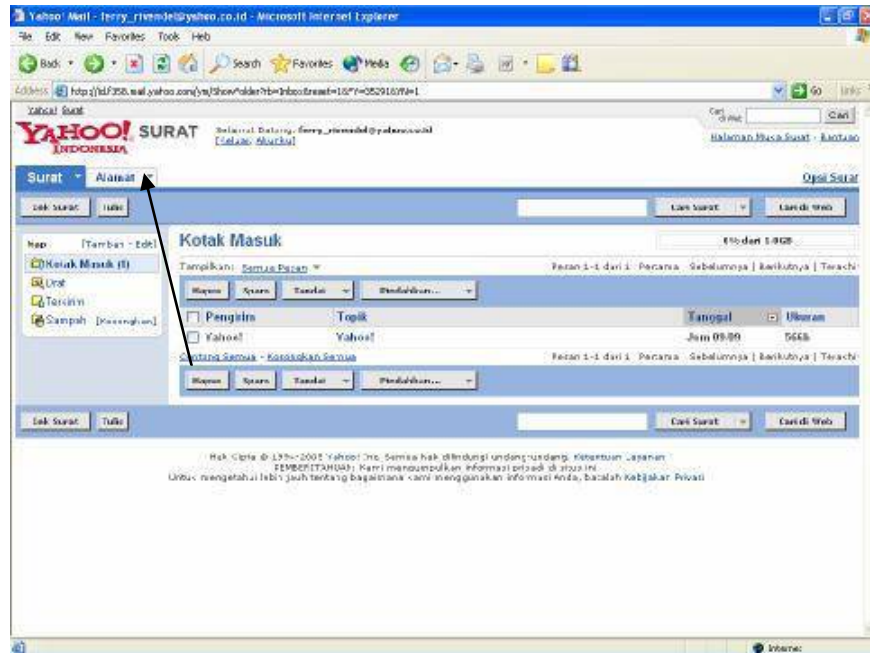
Yahoo! Mail - ferry_rivendel@yahoo.co.id - Microsoft Internet Explorer

File Edit View Favorites Tools Help

Back Search Favorites Media

Address http://id.f358.mail.yahoo.com/ym/ShowFolder?rb=Inbox&reset=1&YY=852916YN=1 Go Links

Yahoo! Surat

YAHOO! INDONESIA SURAT Selamat Datang, ferry_rivendel@yahoo.co.id [Keluar, Akun ku]

Cari di Web Cari

Halaman Muka Surat - Bantuan

Surat Alamat

Opsi Surat

Cek Surat Tulis

Cari Surat Cari di Web

Map [Tambah - Edit]

Kotak Masuk (1)

Draft

Terkirim

Sampah [Kosongkan]

Kotak Masuk

1% dari 1.0GB

Tampilkan: Semua Pesan

Pesan 1-1 dari 1 Pertama Sebelumnya | Berikutnya | Terakhir

Hapus Spam Tandai Pindahkan...

| Pengirim | Topik | Tanggal | Ukuran |
|---|---|---|---|
| Yahoo! | Yahoo! | Jum 09/09 | 566b |

Centang Semua - Kosongkan Semua

Pesan 1-1 dari 1 Pertama Sebelumnya | Berikutnya | Terakhir

Hapus Spam Tandai Pindahkan...

Cek Surat Tulis

Cari Surat Cari di Web

Hak Cipta © 1994-2005 Yahoo! Inc. Semua hak dilindungi undang-undang. Ketentuan Layanan
PEMBERITAHUAN: Kami mengumpulkan informasi pribadi di situs ini.
Untuk mengetahui lebih jauh tentang bagaimana kami menggunakan informasi Anda, bacalah Kebijakan Privasi

Internet